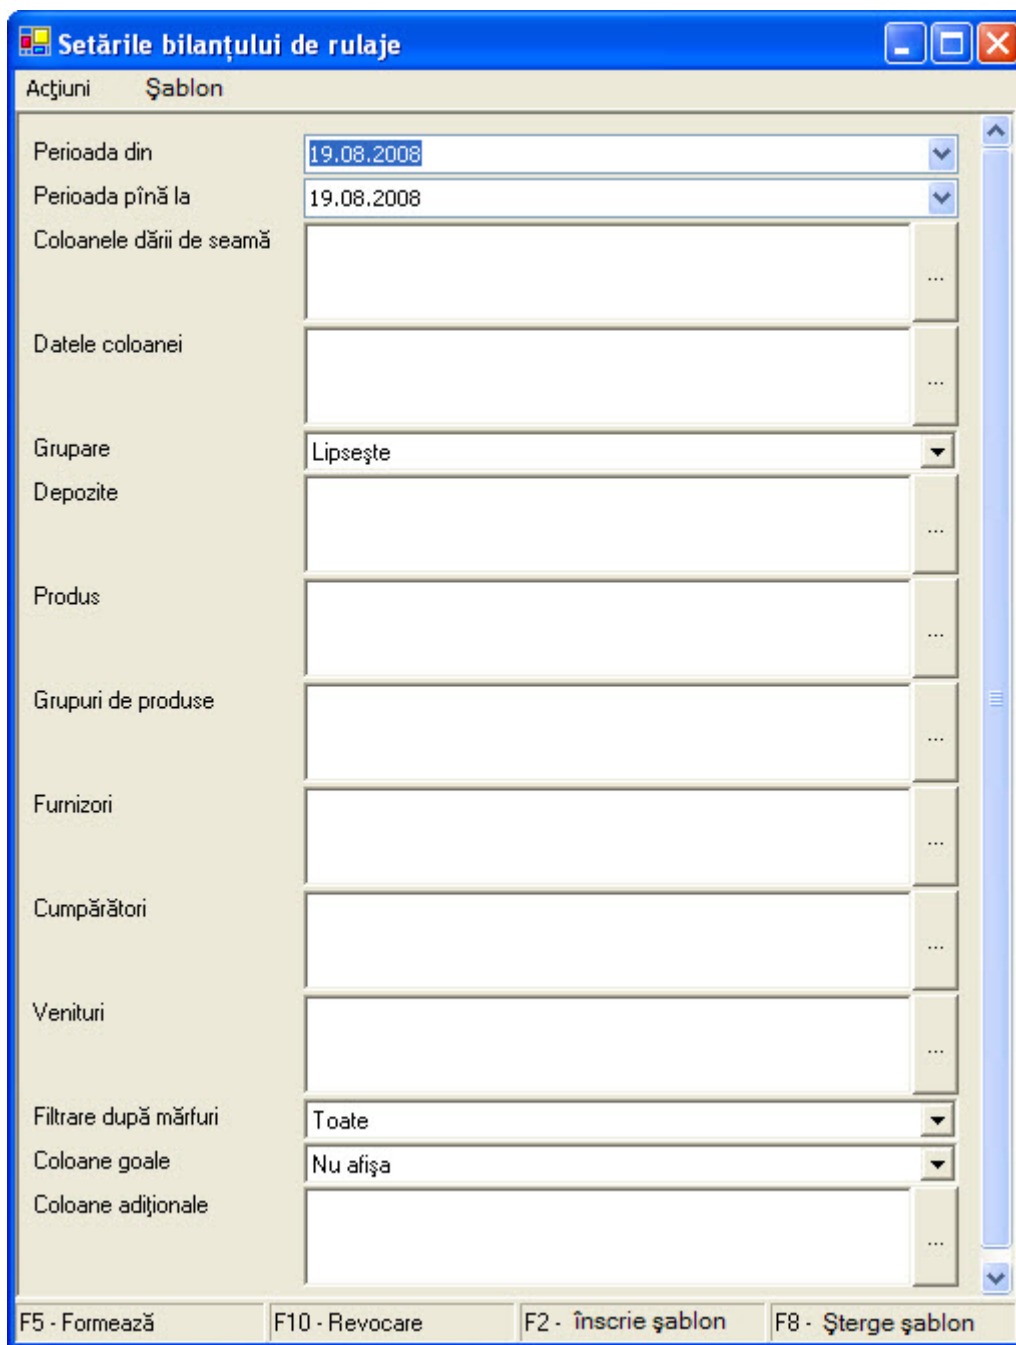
Setările bilanţului de rulaje

Acţiuni Şablon

Perioada din 19.08.2008
Perioada pînă la 19.08.2008
Coloanele dării de seamă ...
Datele coloanei ...
Grupare Lipseşte
Depozite ...
Produs ...
Grupuri de produse ...
Furnizori ...
Cumpărători ...
Venituri ...
Filtrare după mărfuri Toate
Coloane goale Nu afişa
Coloane adiţionale ...

F5 - Formează
F10 - Revocare
F2 - înscrie şablon
F8 - Şterge şablon